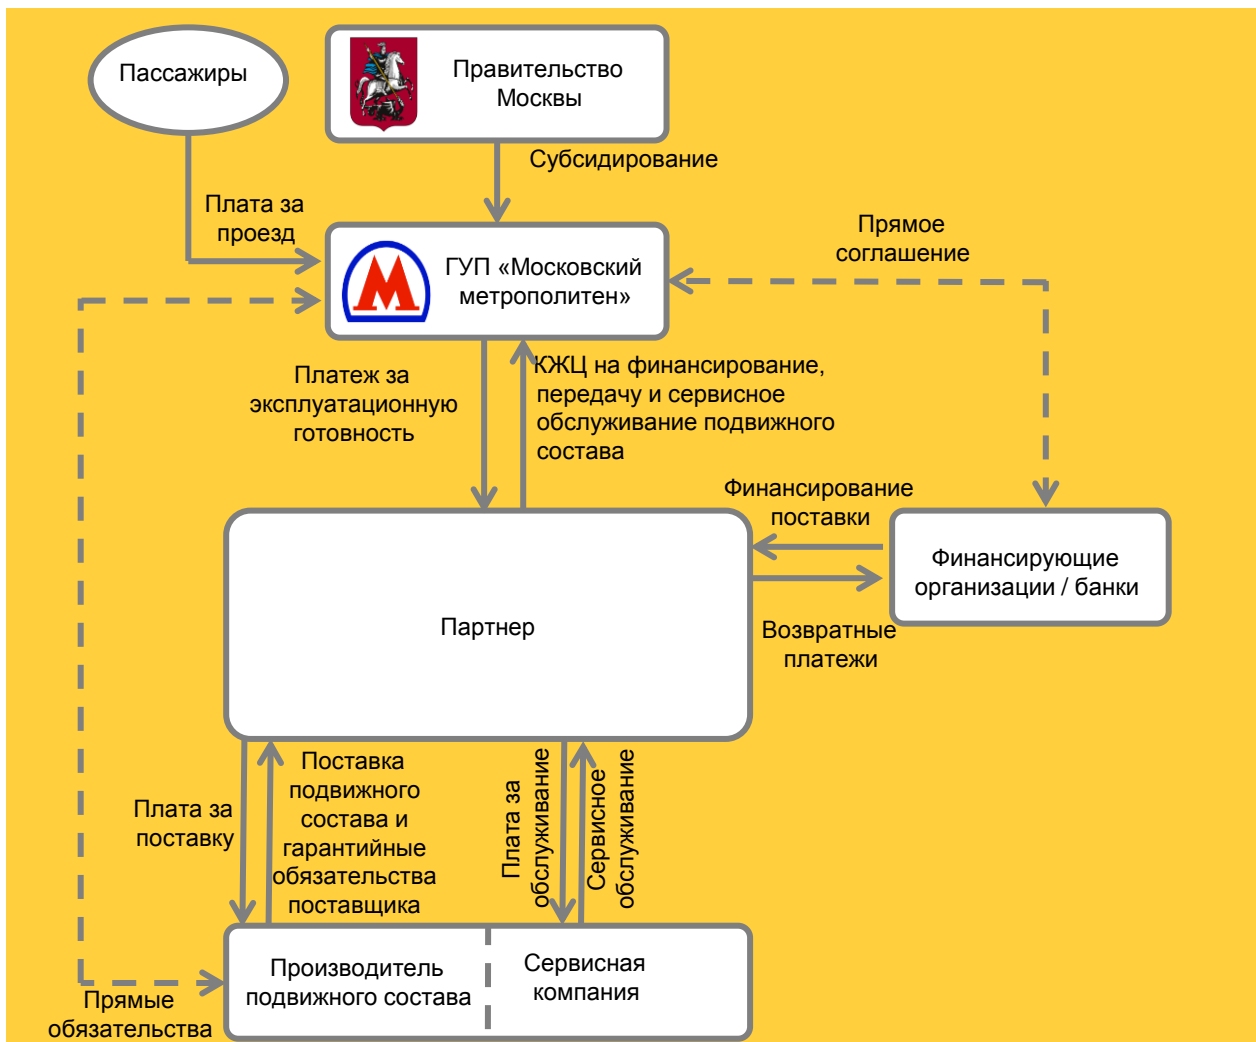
Пассажиры

Правительство Москвы

Субсидирование

Плата за проезд

Прямое соглашение

ГУП «Московский метрополитен»

Платеж за эксплуатационную готовность

КЖЦ на финансирование, передачу и сервисное обслуживание подвижного состава

Финансирование поставки

Финансирующие организации / банки

Партнер

Возвратные платежи

Плата за поставку

Поставка подвижного состава и гарантийные обязательства поставщика

Плата за обслуживание

Сервисное обслуживание

Производитель подвижного состава

Сервисная компания

Прямые обязательства